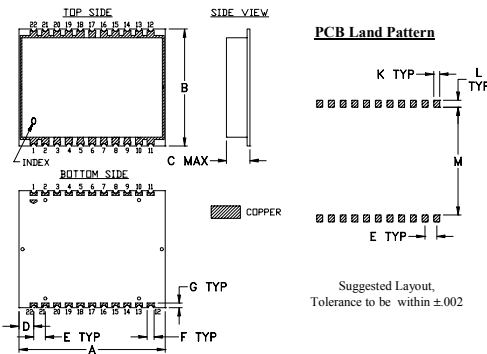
TOP SIDE

SIDE VIEW

PCB Land Pattern

22 21 20 19 18 17 16 15 14 13 12

B

K TYP

L TYP

1 2 3 4 5 6 7 8 9 10 11

INDEX

C MAX

M

BOTTOM SIDE

1 2 3 4 5 6 7 8 9 10 11

COPPER

E TYP

G TYP

Suggested Layout, Tolerance to be within ±.002

22 21 20 19 18 17 16 15 14 13 12

D

E TYP

F TYP

A